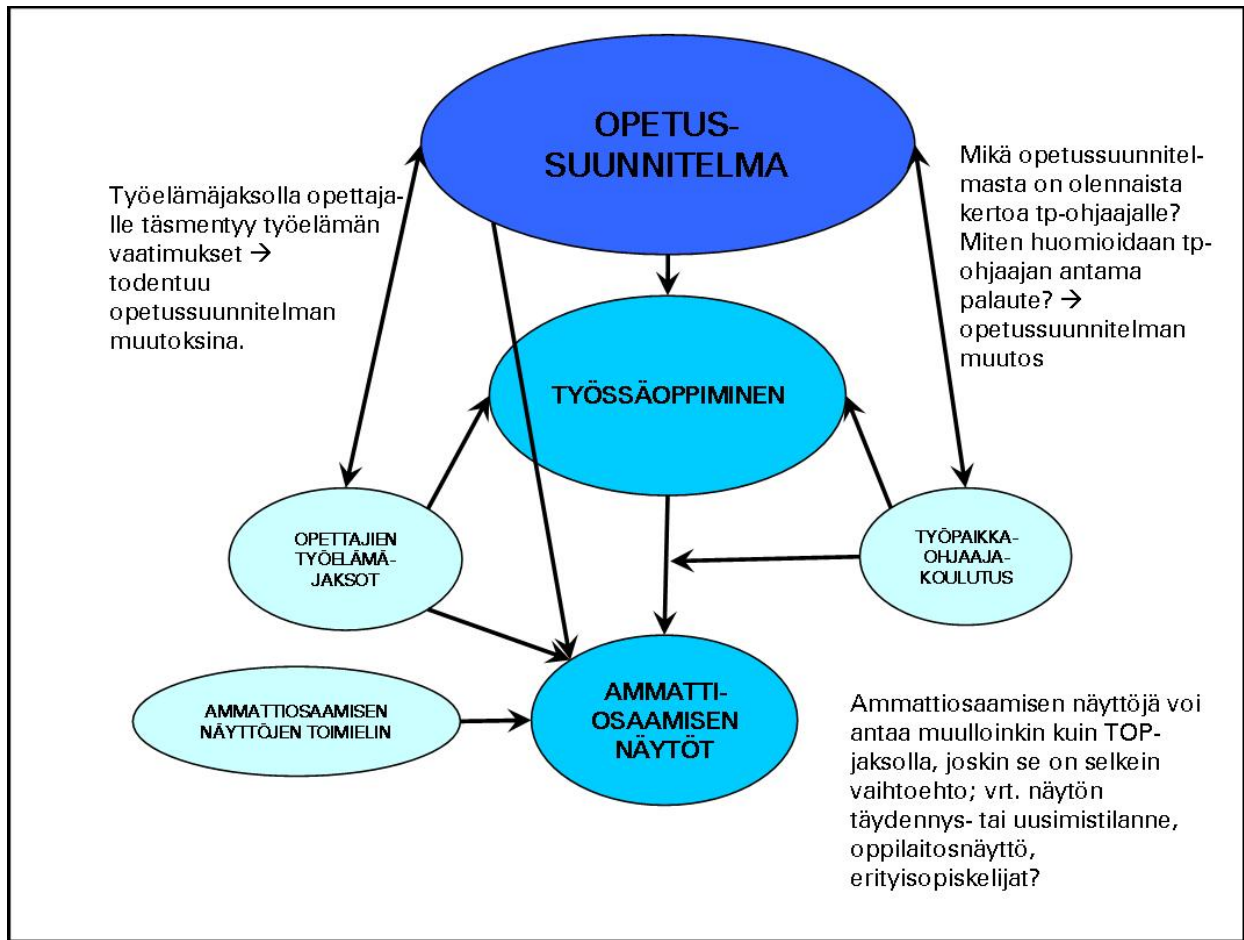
OPETUSSUUNNITELMA

Työelämäjaksolla opettajalle täsmentyy työelämän vaatimukset → todentuu opetussuunnitelman muutoksina.

Mikä opetussuunnitelmasta on olennaista kertoa tp-ohjaajalle? Miten huomioidaan tp-ohjaajan antama palaute? → opetussuunnitelman muutos

TYÖSSÄOPPIMINEN

OPETTAJIEN TYÖELÄMÄJAKSOT

TYÖPAIKKAOHJAAJAKOULUTUS

AMMATTIOSAAMISEN NÄYTTÖJEN TOIMIELIN

AMMATTIOSAAMISEN NÄYTÖT

Ammattiosaamisen näyttöjä voi antaa muulloinkin kuin TOP-jaksolla, joskin se on selkein vaihtoehto; vrt. näytön täydennys- tai uusimistilanne, oppilaitosnäyttö, erityisopiskelijat?